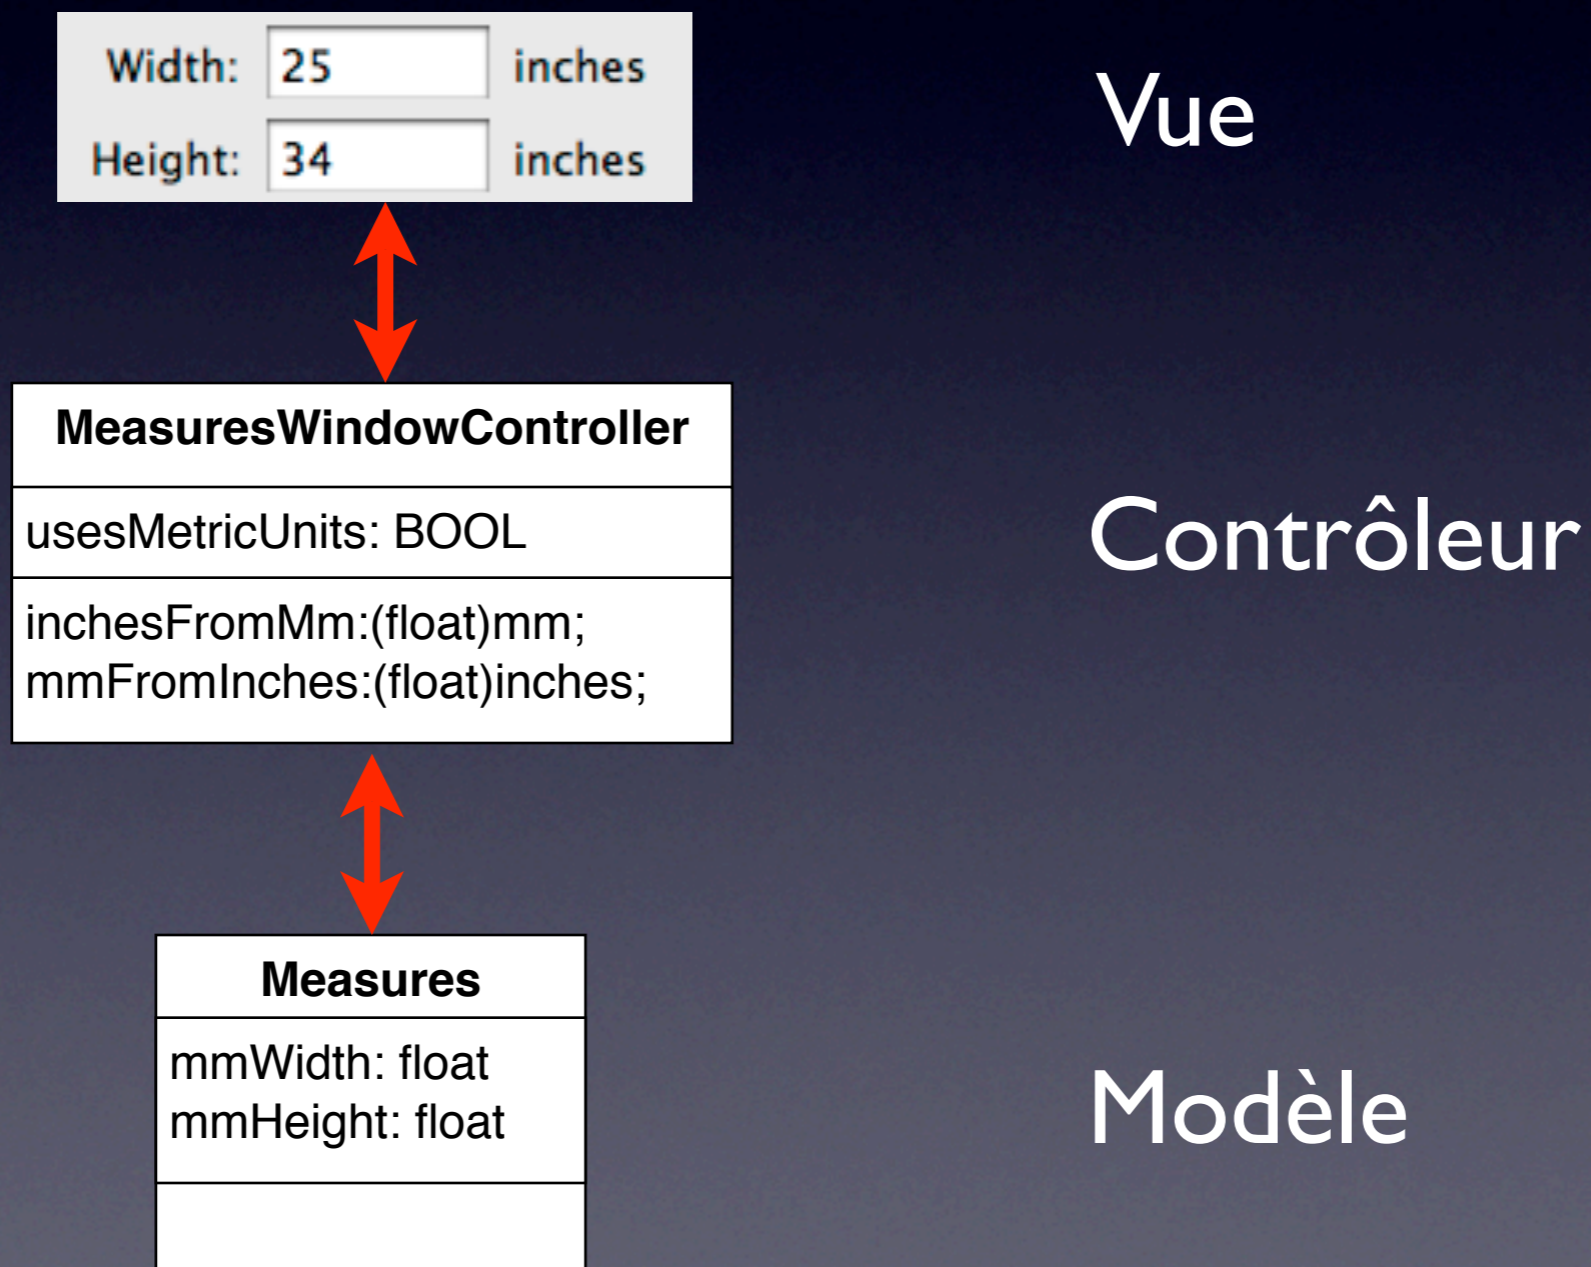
Width: 25 inches
Height: 34 inches

Vue

MeasuresWindowController

usesMetricUnits: BOOL

inchesFromMm:(float)mm;
mmFromInches:(float)inches;

Contrôleur

Measures

mmWidth: float
mmHeight: float

Modèle